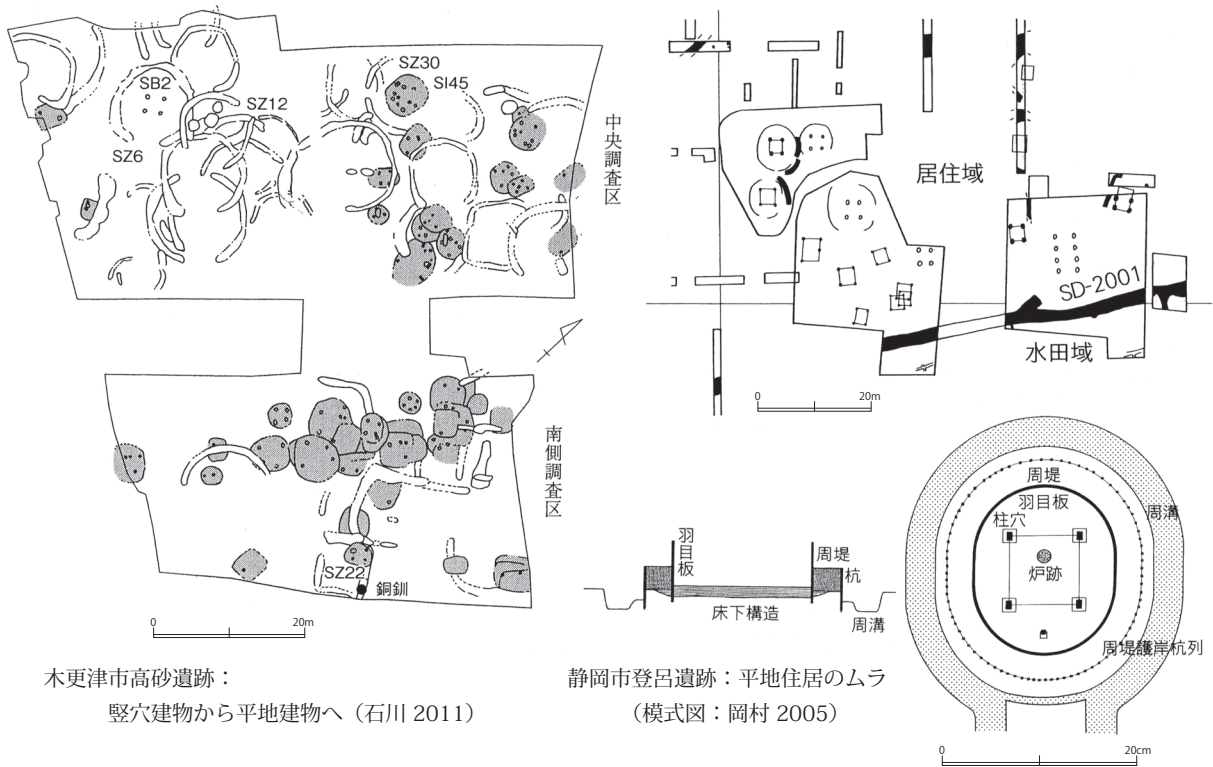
SB2
SZ12
SZ6
SZ30
SI45
中央調査区

南側調査区
SZ22
銅釧
0 20m

木更津市高砂遺跡：
竪穴建物から平地建物へ（石川 2011）

居住域
SD-2001
水田域
0 20m

羽目板
周堤
杭
床下構造
周溝

周堤
羽目板
柱穴
周溝
炉跡
周堤護岸杭列
0 20cm

静岡市登呂遺跡：平地住居のムラ
（模式図：岡村 2005）